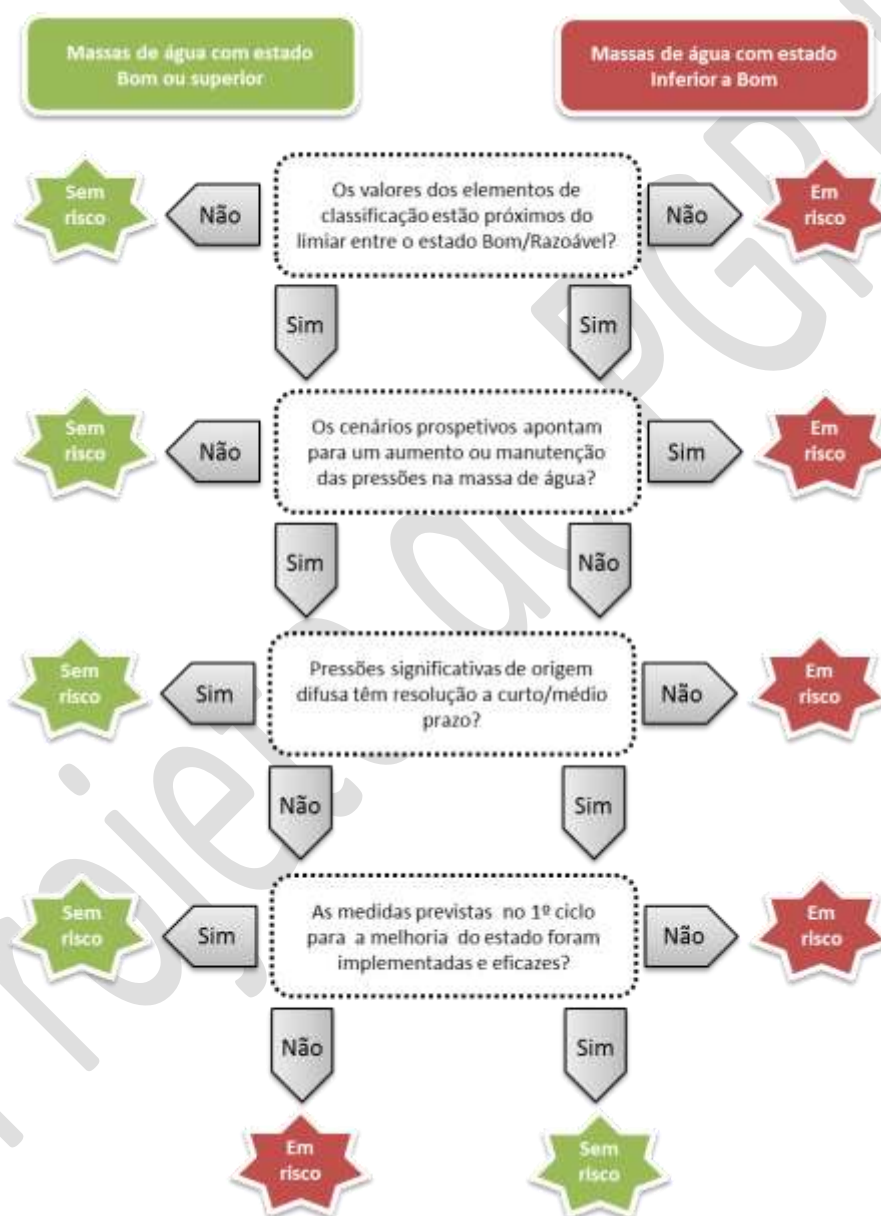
Massas de água com estado Bom ou superior

Massas de água com estado Inferior a Bom

Sem risco

Não

Os valores dos elementos de classificação estão próximos do limiar entre o estado Bom/Razoável?

Não

Em risco

Sim

Sim

Sem risco

Não

Os cenários prospetivos apontam para um aumento ou manutenção das pressões na massa de água?

Sim

Em risco

Sim

Não

Sem risco

Sim

Pressões significativas de origem difusa têm resolução a curto/médio prazo?

Não

Em risco

Não

Sim

Sem risco

Sim

As medidas previstas no 1º ciclo para a melhoria do estado foram implementadas e eficazes?

Não

Em risco

Não

Sim

Em risco

Sem risco